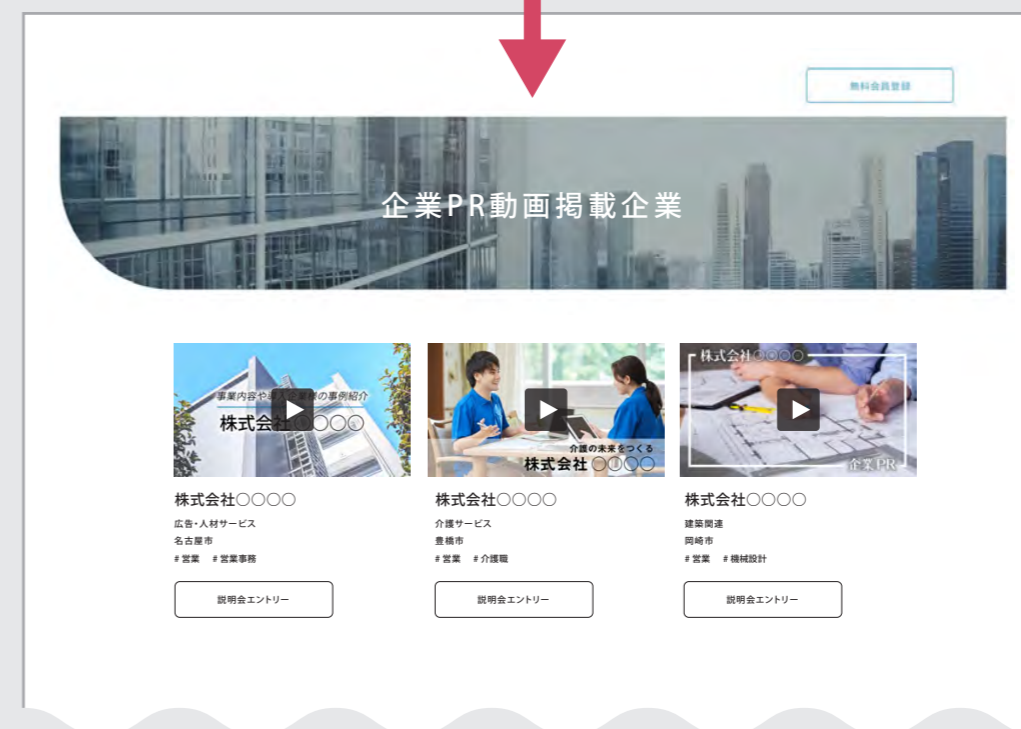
無料会員登録

企業PR動画掲載企業

事業内容や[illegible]の事例紹介
株式会社〇〇〇〇

株式会社〇〇〇〇
広告・人材サービス
名古屋市
# 営業　# 営業事務
説明会エントリー

介護の未来をつくる
株式会社〇〇〇〇

株式会社〇〇〇〇
介護サービス
豊橋市
# 営業　# 介護職
説明会エントリー

株式会社〇〇〇〇
企業PR

株式会社〇〇〇〇
建築関連
岡崎市
# 営業　# 機械設計
説明会エントリー